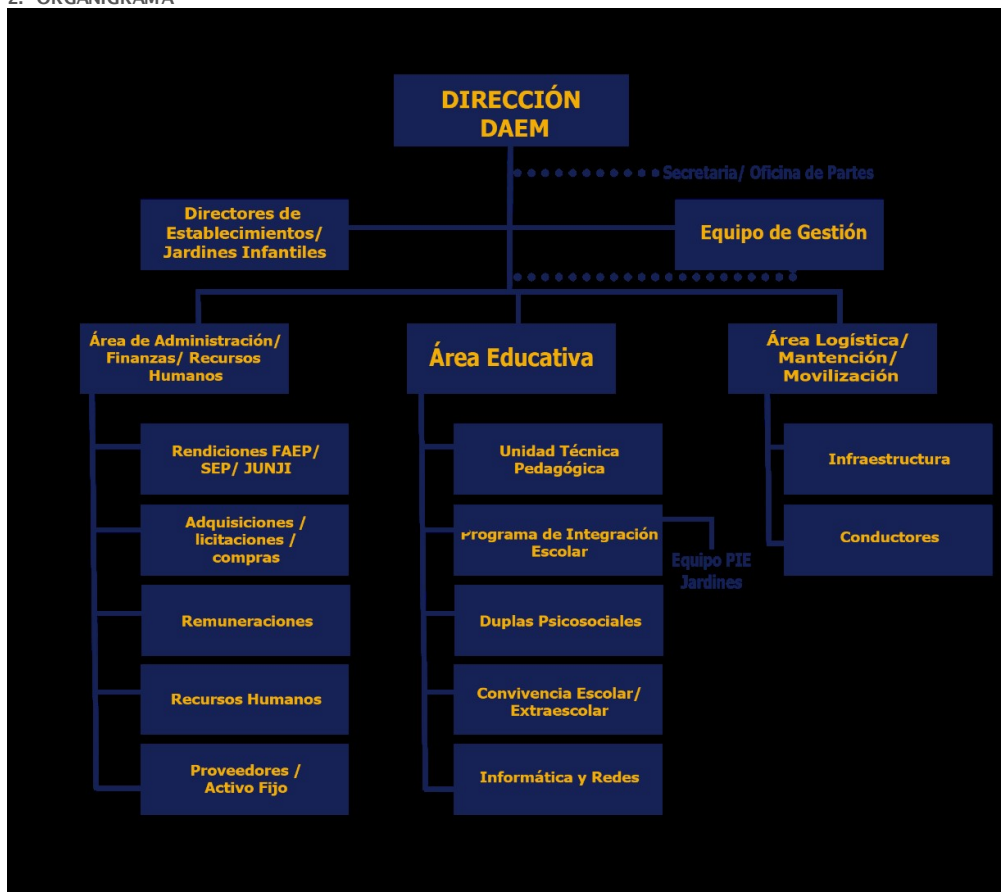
2. ORGANIGRAMA

DIRECCIÓN DAEM

Secretaria/ Oficina de Partes

Directores de Establecimientos/ Jardines Infantiles

Equipo de Gestión

Área de Administración/ Finanzas/ Recursos Humanos

Área Educativa

Área Logística/ Mantención/ Movilización

Rendiciones FAEP/ SEP/ JUNJI

Adquisiciones / licitaciones / compras

Remuneraciones

Recursos Humanos

Proveedores / Activo Fijo

Unidad Técnica Pedagógica

Programa de Integración Escolar

Equipo PIE Jardines

Duplas Psicosociales

Convivencia Escolar/ Extraescolar

Informática y Redes

Infraestructura

Conductores